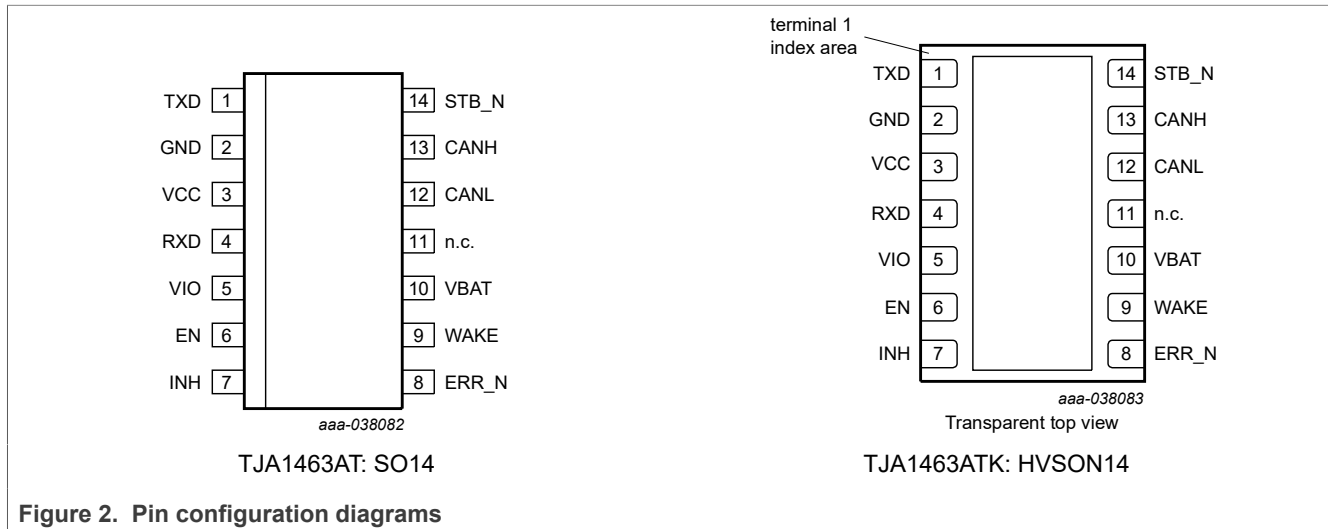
TXD 1
GND 2
VCC 3
RXD 4
VIO 5
EN 6
INH 7

14 STB_N
13 CANH
12 CANL
11 n.c.
10 VBAT
9 WAKE
8 ERR_N

aaa-038082

TJA1463AT: SO14

terminal 1 index area

TXD 1
GND 2
VCC 3
RXD 4
VIO 5
EN 6
INH 7

14 STB_N
13 CANH
12 CANL
11 n.c.
10 VBAT
9 WAKE
8 ERR_N

aaa-038083

Transparent top view

TJA1463ATK: HVSON14

Figure 2. Pin configuration diagrams